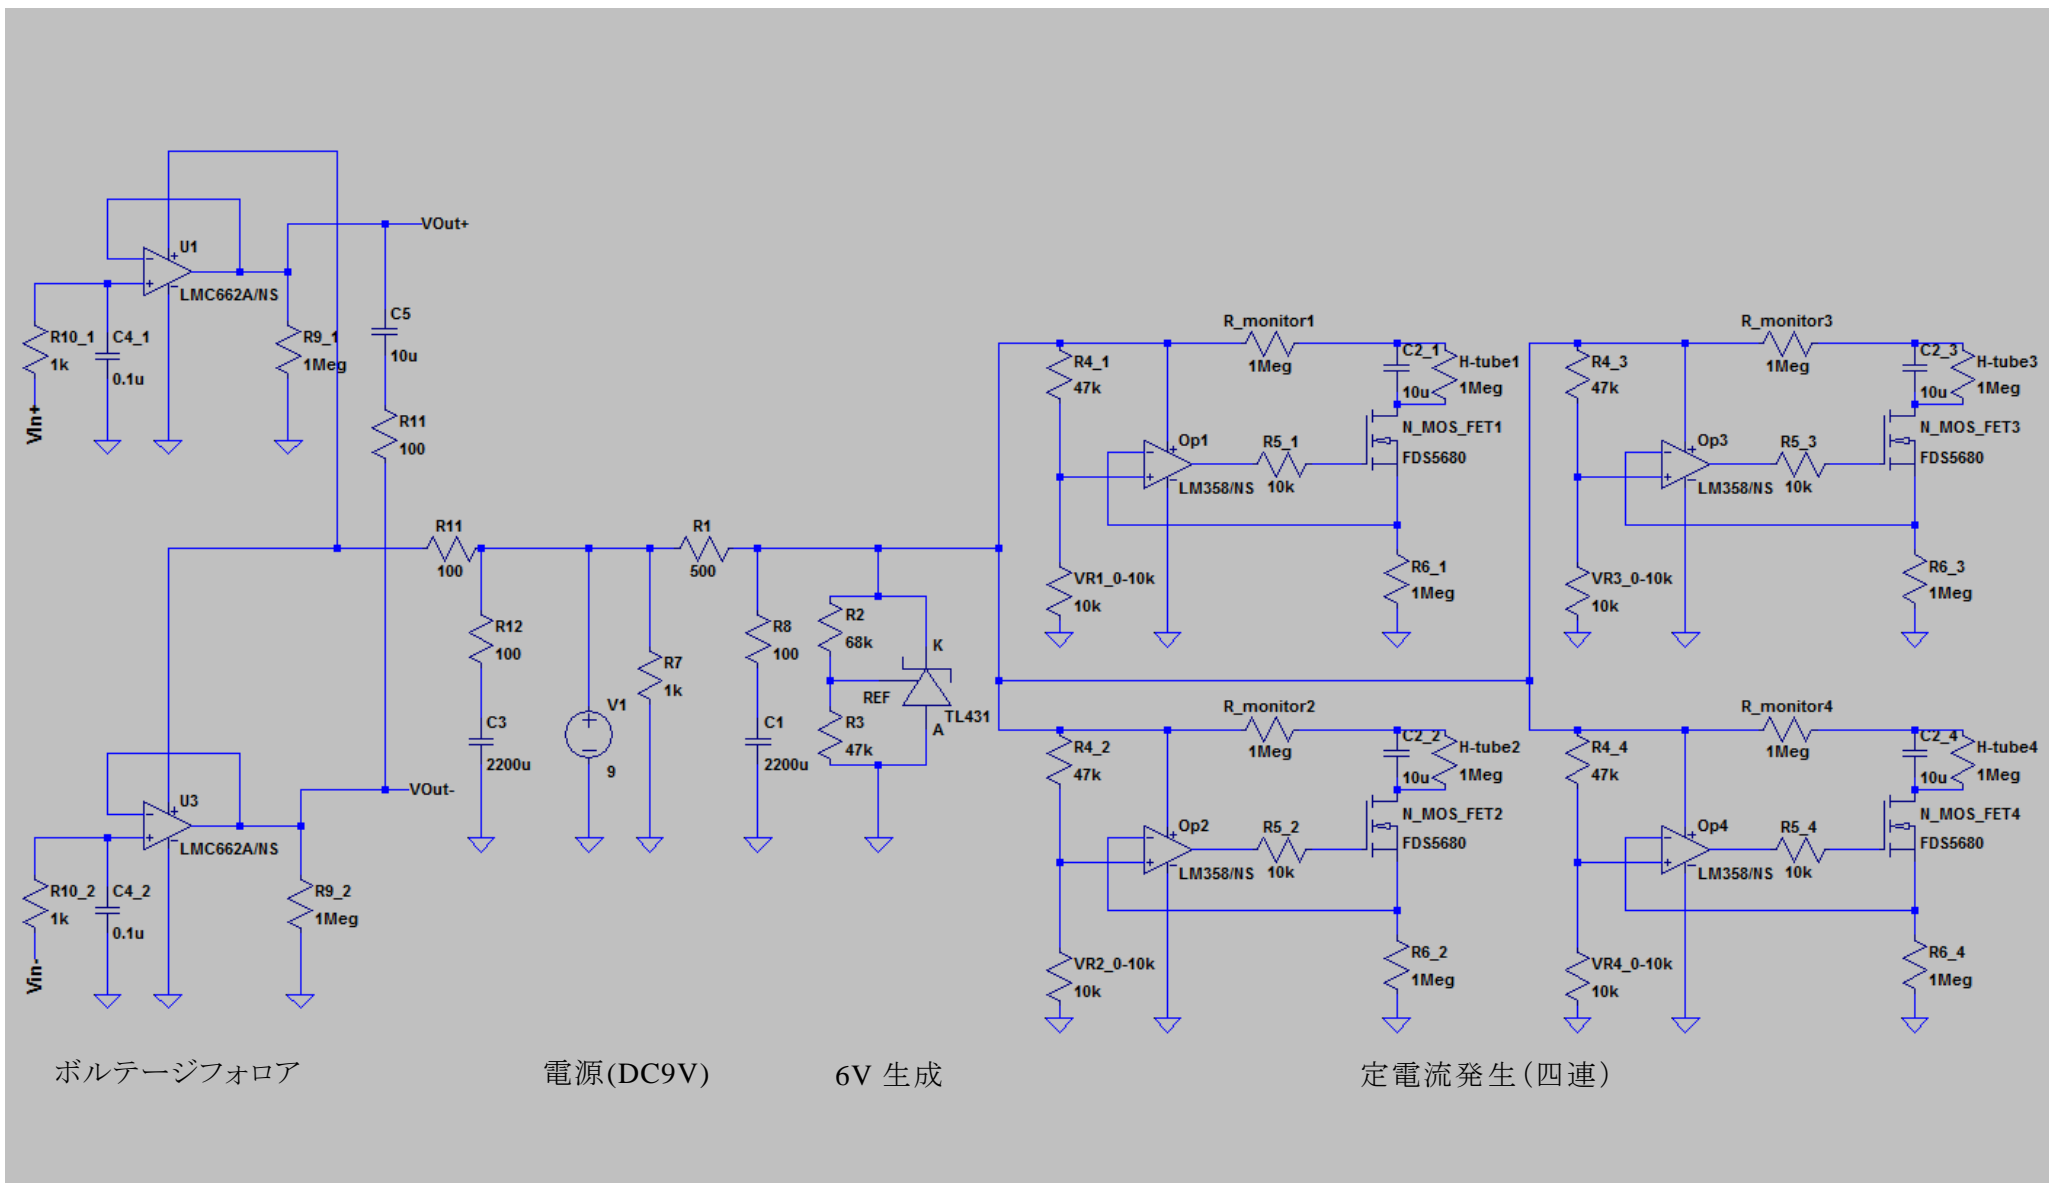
U1
LMC662A/NS
VOut+
C5
10u
R10_1
1k
C4_1
0.1u
R9_1
1Meg
VIn+
R11
100
R11
100
R1
500
R12
100
C3
2200u
V1
9
R7
1k
R8
100
C1
2200u
R2
68k
K
REF
TL431
A
R3
47k
U3
LMC662A/NS
VOut-
R10_2
1k
C4_2
0.1u
R9_2
1Meg
VIn-
R_monitor1
1Meg
R4_1
47k
C2_1
10u
H-tube1
1Meg
N_MOS_FET1
FDS5680
Op1
LM358/NS
R5_1
10k
VR1_0-10k
10k
R6_1
1Meg
R_monitor3
1Meg
R4_3
47k
C2_3
10u
H-tube3
1Meg
N_MOS_FET3
FDS5680
Op3
LM358/NS
R5_3
10k
VR3_0-10k
10k
R6_3
1Meg
R_monitor2
1Meg
R4_2
47k
C2_2
10u
H-tube2
1Meg
N_MOS_FET2
FDS5680
Op2
LM358/NS
R5_2
10k
VR2_0-10k
10k
R6_2
1Meg
R_monitor4
1Meg
R4_4
47k
C2_4
10u
H-tube4
1Meg
N_MOS_FET4
FDS5680
Op4
LM358/NS
R5_4
10k
VR4_0-10k
10k
R6_4
1Meg

ボルテージフォロア
電源(DC9V)
6V 生成
定電流発生(四連)